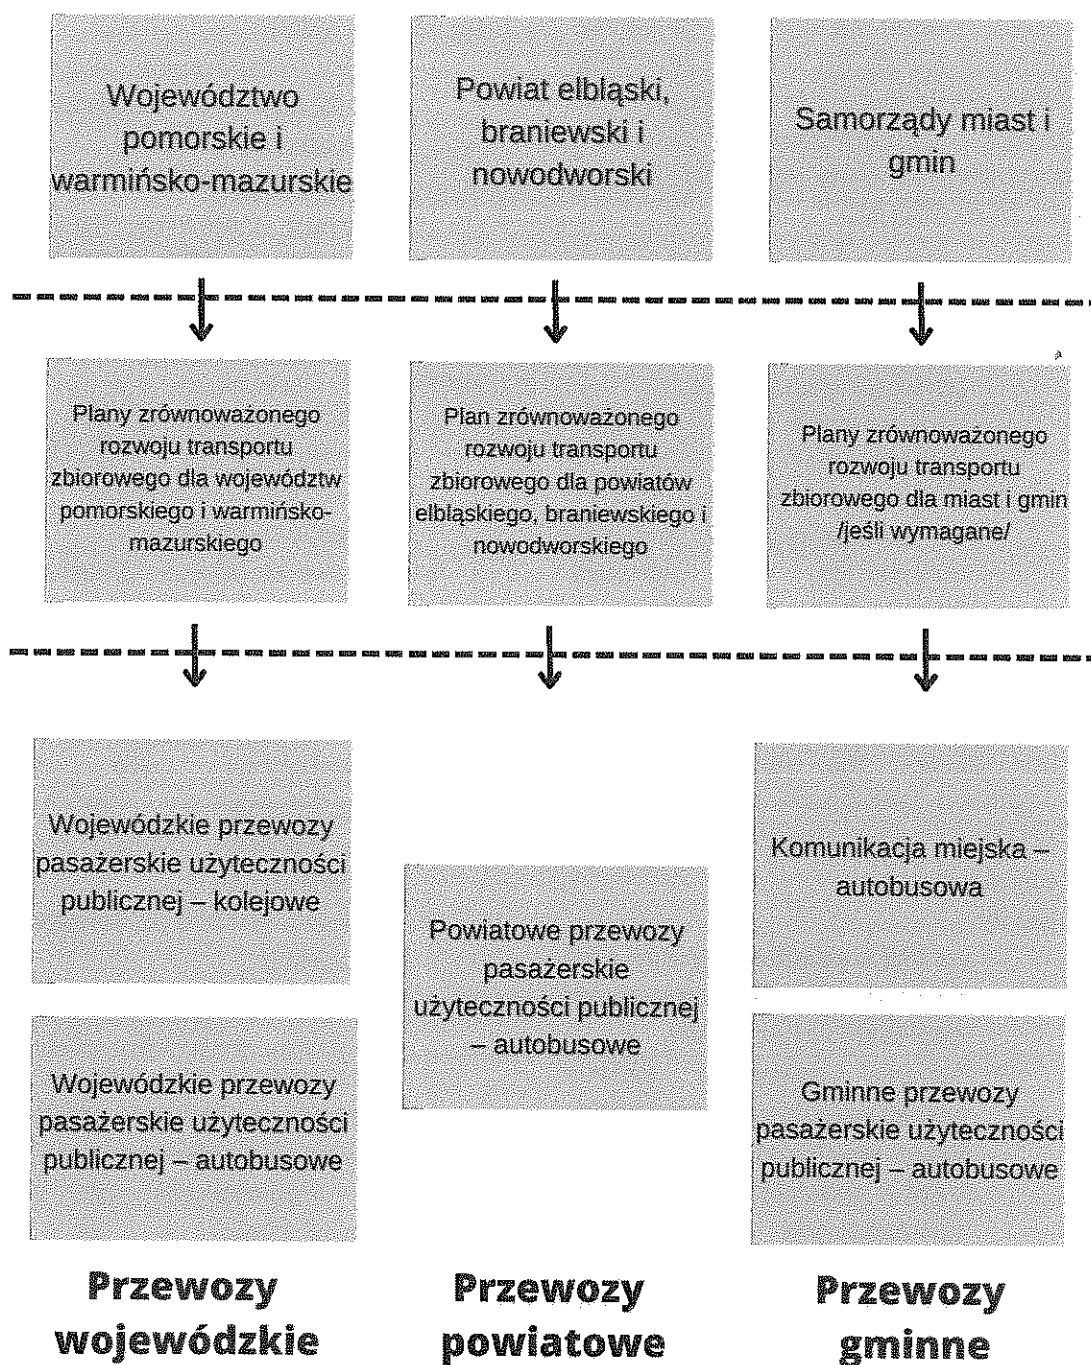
Województwo pomorskie i warmińsko-mazurskie

Powiat elbląski, braniewski i nowodworski

Samorządy miast i gmin

Plany zrównoważonego rozwoju transportu zbiorowego dla województw pomorskiego i warmińsko-mazurskiego

Plan zrównoważonego rozwoju transportu zbiorowego dla powiatów elbląskiego, braniewskiego i nowodworskiego

Plany zrównoważonego rozwoju transportu zbiorowego dla miast i gmin /jeśli wymagane/

Wojewódzkie przewozy pasażerskie użyteczności publicznej – kolejowe

Wojewódzkie przewozy pasażerskie użyteczności publicznej – autobusowe

Powiatowe przewozy pasażerskie użyteczności publicznej – autobusowe

Komunikacja miejska – autobusowa

Gminne przewozy pasażerskie użyteczności publicznej – autobusowe

Przewozy wojewódzkie

Przewozy powiatowe

Przewozy gminne